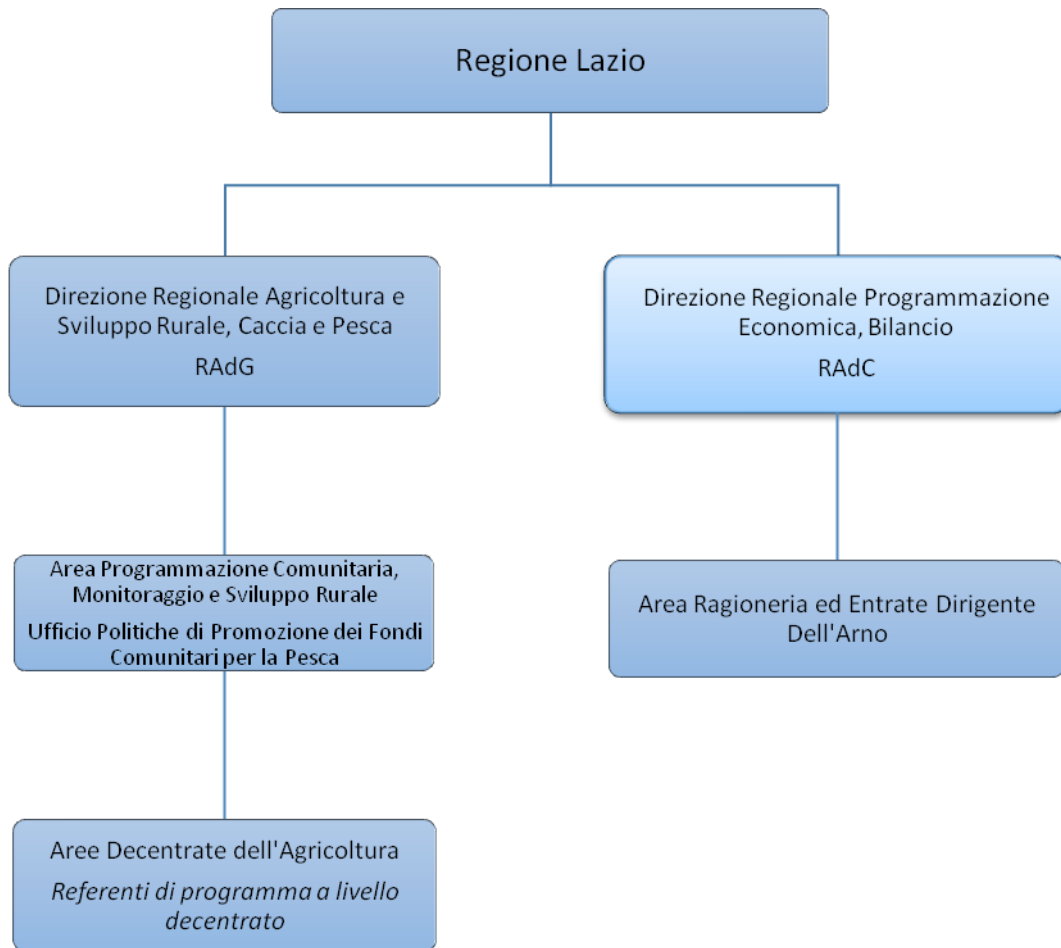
Regione Lazio

Direzione Regionale Agricoltura e Sviluppo Rurale, Caccia e Pesca

RAdG

Area Programmazione Comunitaria, Monitoraggio e Sviluppo Rurale

Ufficio Politiche di Promozione dei Fondi Comunitari per la Pesca

Aree Decentrate dell'Agricoltura

*Referenti di programma a livello decentrato*

Direzione Regionale Programmazione Economica, Bilancio

RAdC

Area Ragioneria ed Entrate Dirigente Dell'Arno